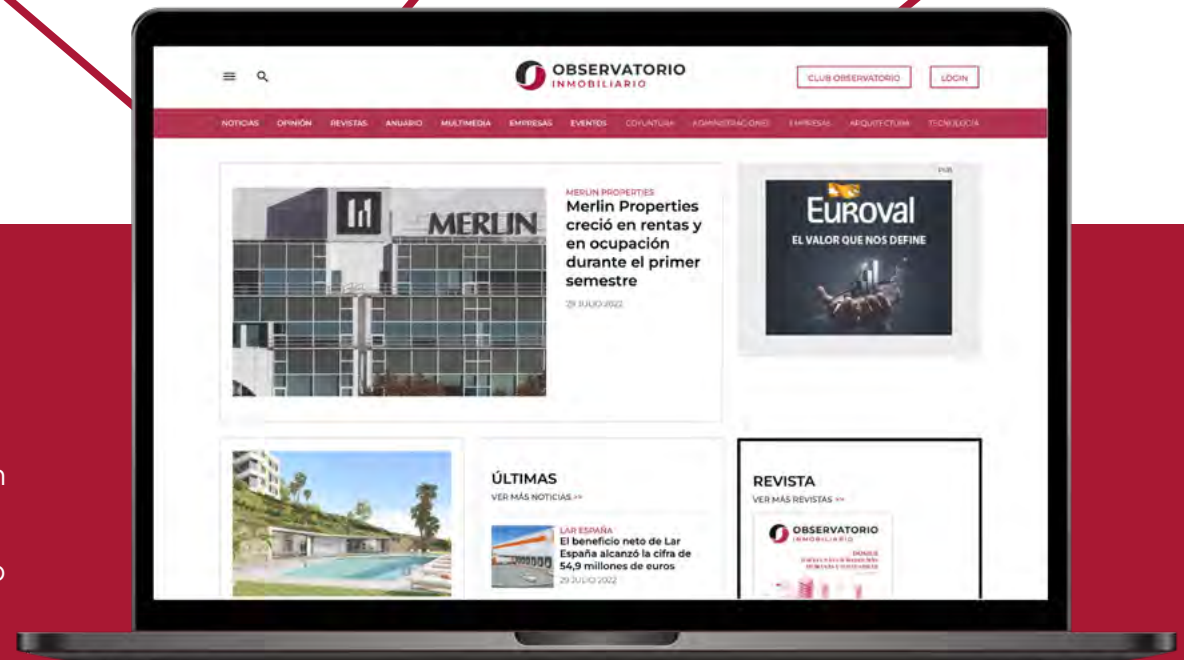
OBSERVATORIO
INMOBILIARIO

CLUB OBSERVATORIO
LOGIN

NOTICIAS OPINIÓN REVISTAS ANUARIO MULTIMEDIA EMPRESAS EVENTOS COYUNTURA ADMINISTRACIONES EMPRESAS ARQUITECTURA TECNOLOGÍA

MERLIN

MERLIN PROPERTIES
Merlin Properties creció en rentas y en ocupación durante el primer semestre
29 JULIO 2022

PUB
Euroval
EL VALOR QUE NOS DEFINE

ÚLTIMAS
VER MÁS NOTICIAS >>

LAR ESPAÑA
El beneficio neto de Lar España alcanzó la cifra de 54,9 millones de euros
29 JULIO 2022

REVISTA
VER MÁS REVISTAS >>

OBSERVATORIO
INMOBILIARIO
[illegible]

n

o